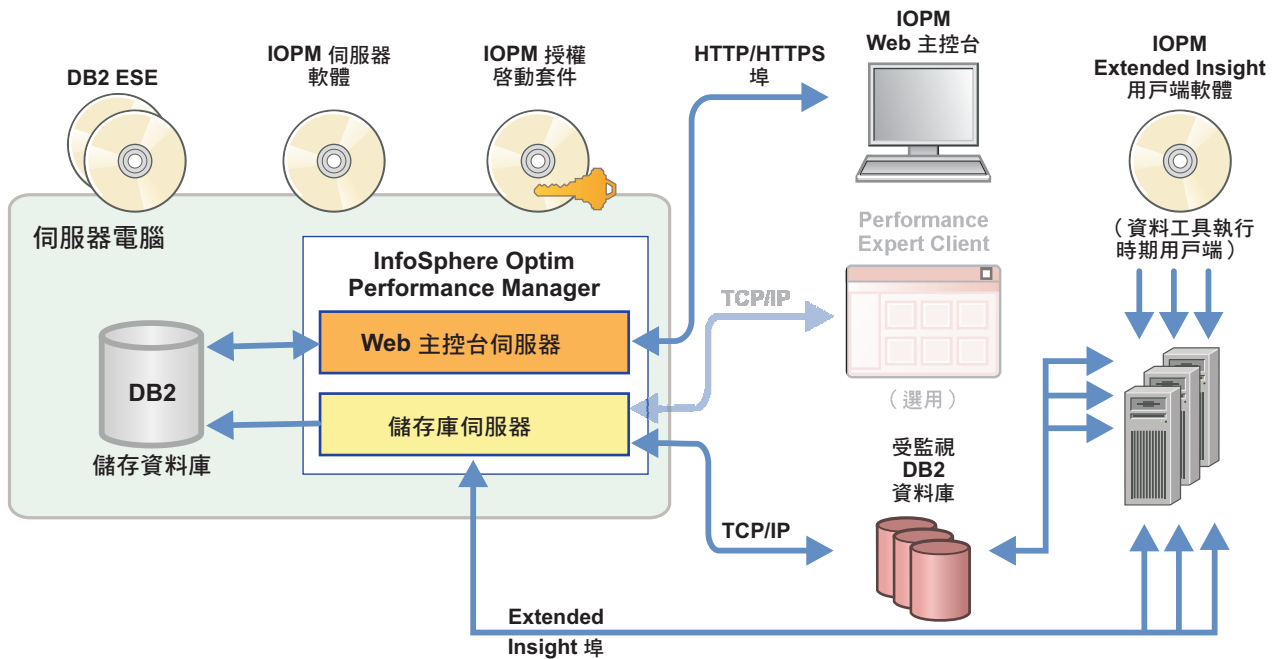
DB2 ESE

IOPM 伺服器
軟體

IOPM 授權
啟動套件

HTTP/HTTPS
埠

IOPM
Web 主控台

IOPM
Extended Insight
用戶端軟體

伺服器電腦

InfoSphere Optim
Performance Manager

Web 主控台伺服器

儲存庫伺服器

DB2

儲存資料庫

TCP/IP

Performance
Expert Client

（選用）

（資料工具執行
時期用戶端）

受監視
DB2
資料庫

TCP/IP

Extended
Insight 埠